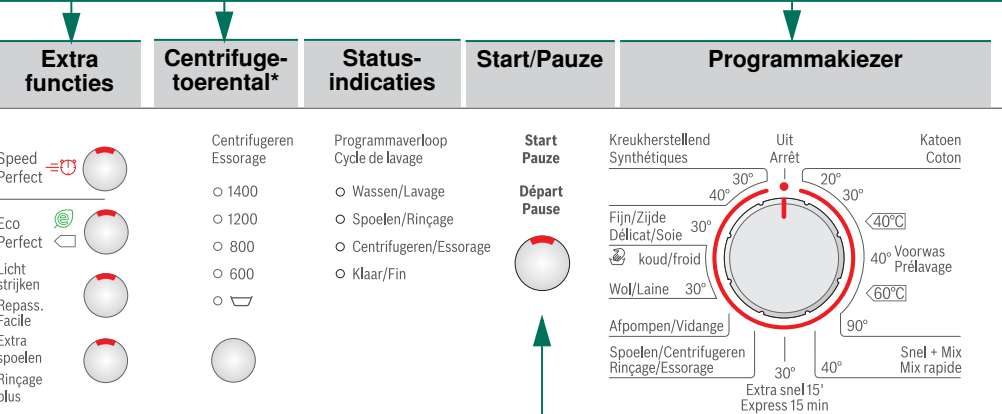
Extra functies

Centrifuge-toerental*

Status-indicaties

Start/Pauze

Programmakiezer

Speed Perfect

Eco Perfect

Licht strijken
Repass. Facile

Extra spoelen
Rinçage plus

Centrifugeren
Essorage

1400
1200
800
600

Programmaverloop
Cycle de lavage

Wassen/Lavage
Spoelen/Rinçage
Centrifugeren/Essorage
Klaar/Fin

Start
Pauze
Départ
Pause

Kreukherstellend
Synthétiques
30°
40°

Uit
Arrêt

Katoen
Coton
20°
30°

Fijn/Zijde
Délicat/Soie
30°
koud/froid
Wol/Laine
30°

40°C
40°
Voorwas
Prélavage
60°C

Afpompen/Vidange

90°

Spoelen/Centrifugeren
Rinçage/Essorage

30°
Extra snel 15'
Express 15 min

40°
Snel + Mix
Mix rapide